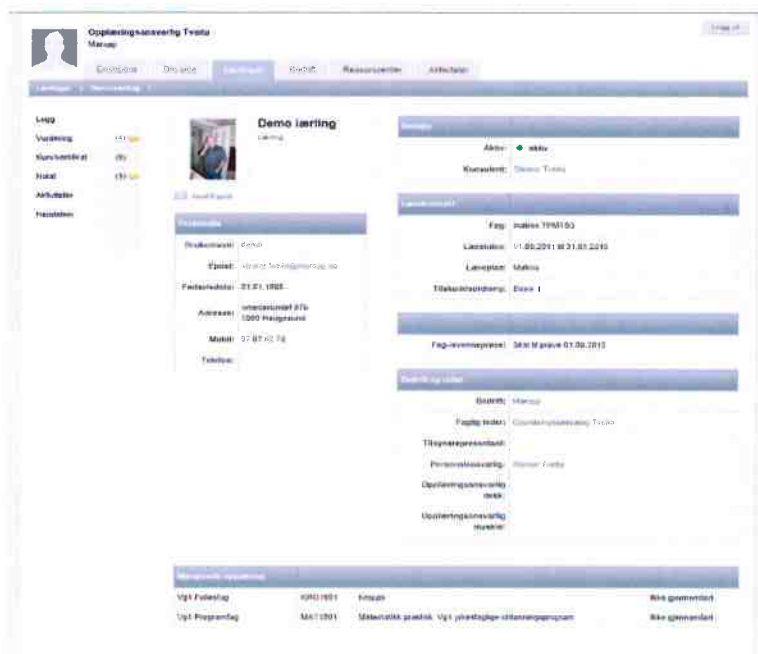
Opplæringsansvarlig Tveito
Manag

Logg ut

Enhetsside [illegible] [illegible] Bedrift Ressurssenter Aktiviteter

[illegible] > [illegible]

Logg
Vurdering
Kursoversikt
Fravær
Aktiviteter
Hendelser

Demo lærling
Lærling

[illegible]

Personalia
Brukernavn: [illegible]
Epost: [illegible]
Fødselsdato: 01.01.1995
Adresse: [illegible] 1000 Haugesund
Mobil: 97 87 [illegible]
Telefon:

Status
Aktiv: aktiv
Konsulent: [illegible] Tveito

Lærekontrakt
Fag: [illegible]
Læretid: 01.08.2011 til 31.01.2015
Læreplan: Maling
Tilleggsopplæring: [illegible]

Fag-/svenneprøve: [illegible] 01.08.2013

Bedriftsopplysninger
Bedrift: Manag
Faglig leder: Opplæringsansvarlig Tveito
Tilsynsrepresentant:
Personalansvarlig: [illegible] Tveito
Opplæringsansvarlig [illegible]:
Opplæringsansvarlig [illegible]:

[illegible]
Vg1 Fellesfag | KRO1001 | Kroppsøving | Ikke gjennomført
Vg1 Programfag | MAT1001 | Matematikk praktisk Vg1 yrkesfaglige utdanningsprogram | Ikke gjennomført